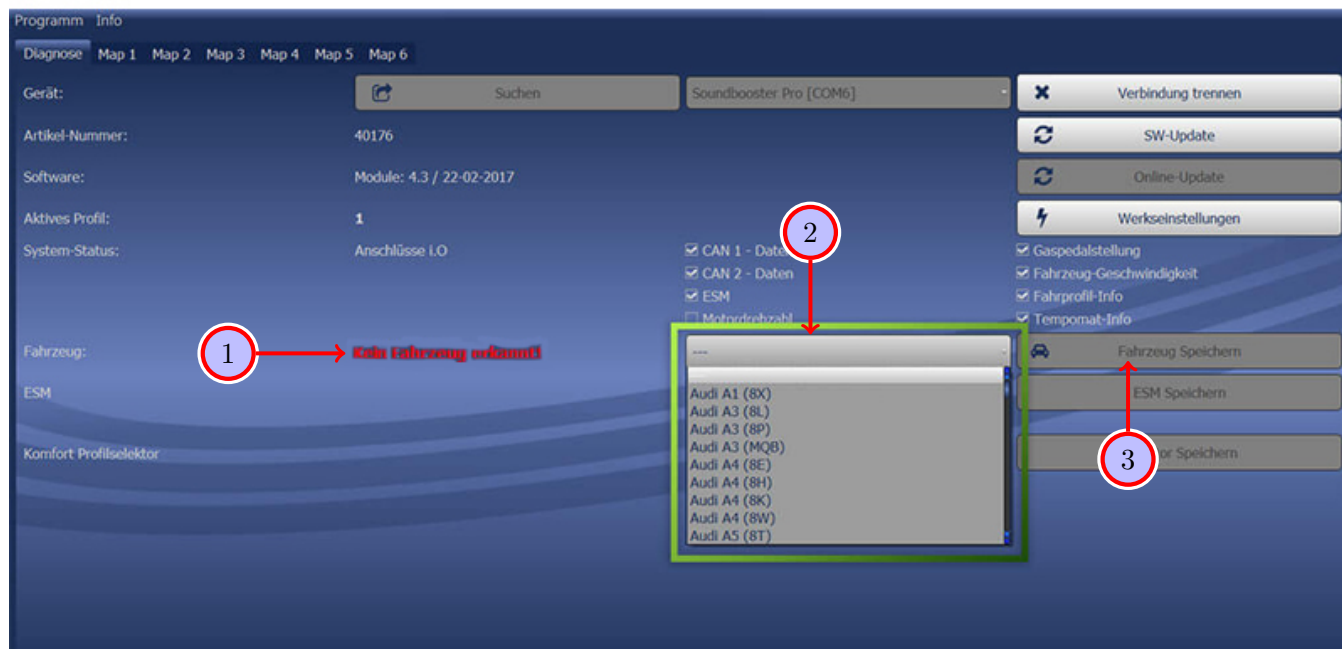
Programm Info

Diagnose Map 1 Map 2 Map 3 Map 4 Map 5 Map 6

Gerät:
Suchen
Soundbooster Pro [COM6]
Verbindung trennen

Artikel-Nummer:
40176
SW-Update

Software:
Module: 4.3 / 22-02-2017
Online-Update

Aktives Profil:
1
Werkseinstellungen

System-Status:
Anschlüsse i.O
CAN 1 - Daten
CAN 2 - Daten
ESM
Motordrehzahl
Gaspedalstellung
Fahrzeug-Geschwindigkeit
Fahrprofil-Info
Tempomat-Info

2

Fahrzeug:
1
Kein Fahrzeug erkannt!
---
Fahrzeug Speichern

ESM
---
Audi A1 (8X)
Audi A3 (8L)
Audi A3 (8P)
Audi A3 (MQB)
Audi A4 (8E)
Audi A4 (8H)
Audi A4 (8K)
Audi A4 (8W)
Audi A5 (8T)
ESM Speichern

Komfort Profilselektor
3
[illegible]or Speichern